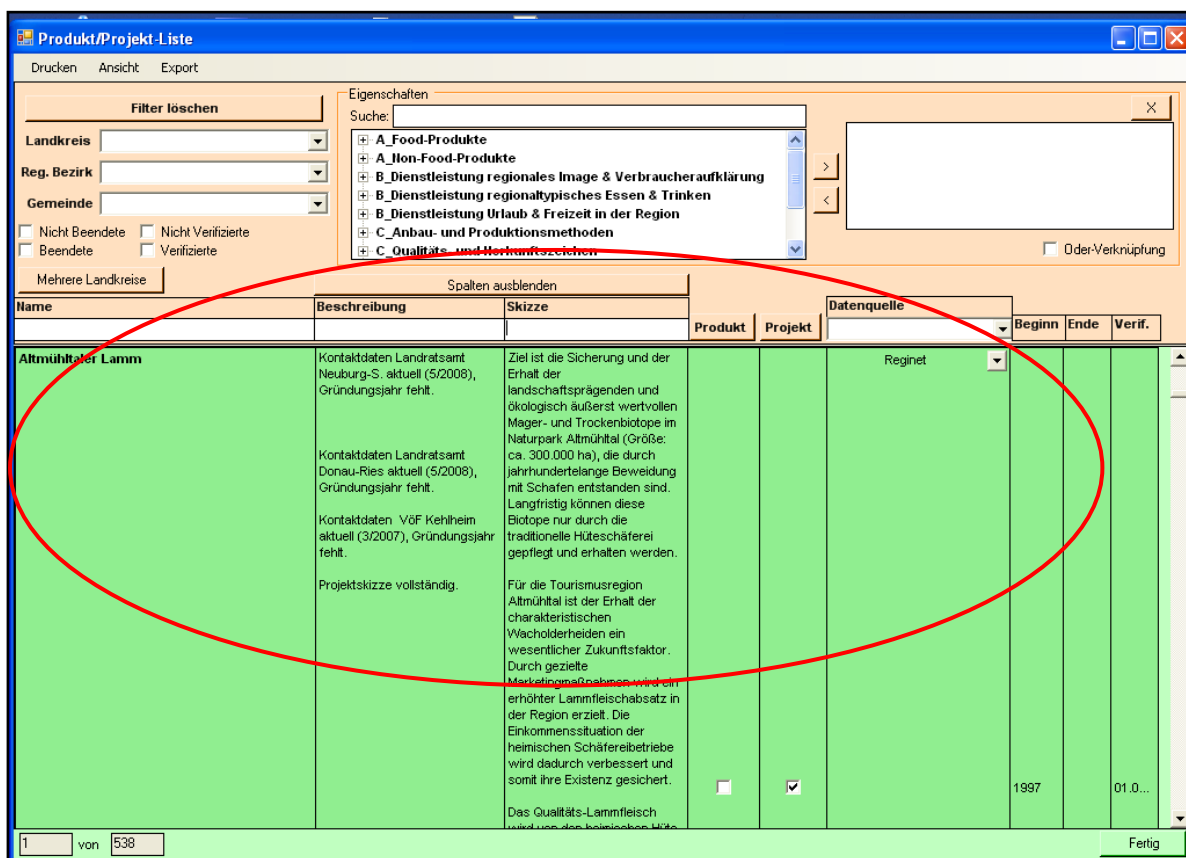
Produkt/Projekt-Liste

Drucken Ansicht Export

Filter löschen

Landkreis

Reg. Bezirk

Gemeinde

Nicht Beendete Nicht Verifizierte

Beendete Verifizierte

Mehrere Landkreise

Eigenschaften

Suche:

A_Food-Produkte
A_Non-Food-Produkte
B_Dienstleistung regionales Image & Verbraucheraufklärung
B_Dienstleistung regionaltypisches Essen & Trinken
B_Dienstleistung Urlaub & Freizeit in der Region
C_Anbau- und Produktionsmethoden
C_Qualitäts- und Herkunftszeichen

>

<

X

Oder-Verknüpfung

Spalten ausblenden

| Name | Beschreibung | Skizze | Produkt | Projekt | Datenquelle | Beginn | Ende | Verif. |
|---|---|---|---|---|---|---|---|---|
| Altmühltaler Lamm | Kontaktdaten Landratsamt Neuburg-S. aktuell (5/2008), Gründungsjahr fehlt. Kontaktdaten Landratsamt Donau-Ries aktuell (5/2008), Gründungsjahr fehlt. Kontaktdaten VöF Kehlheim aktuell (3/2007), Gründungsjahr fehlt. Projektskizze vollständig. | Ziel ist die Sicherung und der Erhalt der landschaftsprägenden und ökologisch äußerst wertvollen Mager- und Trockenbiotope im Naturpark Altmühltal (Größe: ca. 300.000 ha), die durch jahrhundertelange Beweidung mit Schafen entstanden sind. Langfristig können diese Biotope nur durch die traditionelle Hüteschäferei gepflegt und erhalten werden. Für die Tourismusregion Altmühltal ist der Erhalt der charakteristischen Wacholderheiden ein wesentlicher Zukunftsfaktor. Durch gezielte Marketingmaßnahmen wird ein erhöhter Lammfleischabsatz in der Region erzielt. Die Einkommenssituation der heimischen Schäfereibetriebe wird dadurch verbessert und somit ihre Existenz gesichert. Das Qualitäts-Lammfleisch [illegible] | ☐ | ☑ | Reginet | 1997 | | 01.0... |

1 von 538

Fertig